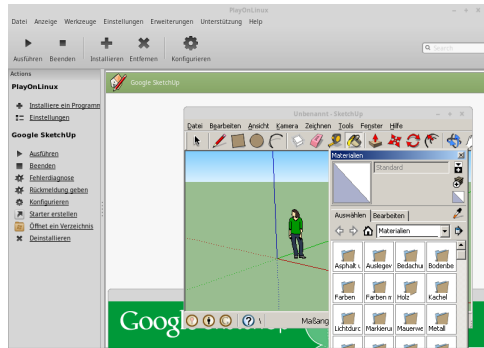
PlayOnLinux

Datei Anzeige Werkzeuge Einstellungen Erweiterungen Unterstützung Hilfe

Ausführen Beenden Installieren Entfernen Konfigurieren

Search

Actions

PlayOnLinux

Installiere ein Programm

Einstellungen

Google SketchUp

Ausführen

Beenden

Fehlerdiagnose

Rückmeldung geben

Konfigurieren

Starter erstellen

Öffnet ein Verzeichnis

Deinstallieren

Google SketchUp

Unbenannt - SketchUp

Datei Bearbeiten Ansicht Kamera Zeichnen Tools Fenster Hilfe

Materialien

Standard

Auswählen Bearbeiten

Materialien

Asphalt u. Auslegew Bedachu Bodenbe

Farben Farben n Holz Kachel

Lichtdurc Markieru Mauerwe Metall

Maßang

Googl